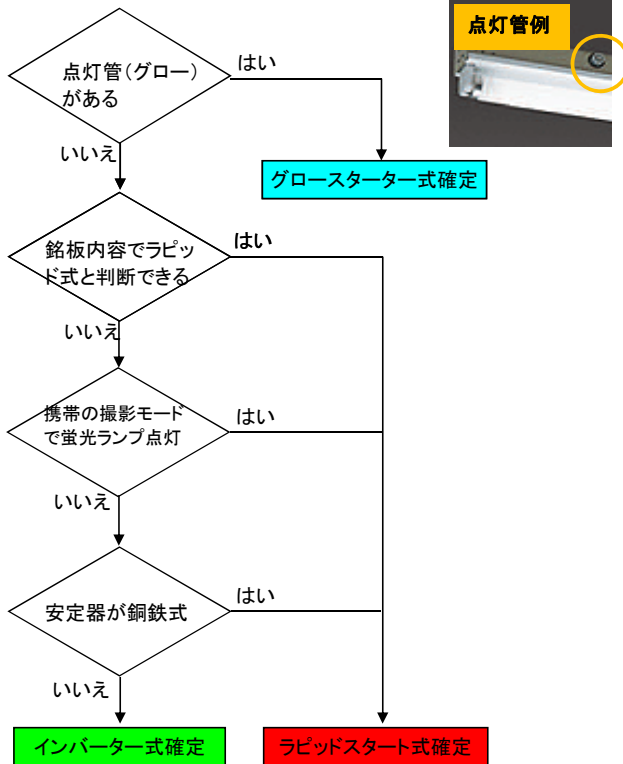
点灯管例

点灯管（グロー）がある

はい

いいえ

グロースターター式確定

銘板内容でラピッド式と判断できる

はい

いいえ

携帯の撮影モードで蛍光ランプ点灯

はい

いいえ

安定器が銅鉄式

はい

いいえ

インバーター式確定

ラピッドスタート式確定